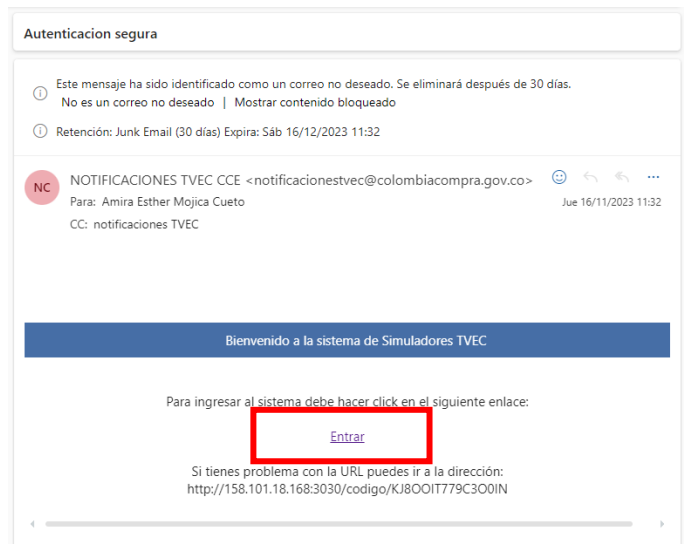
Autenticacion segura

Este mensaje ha sido identificado como un correo no deseado. Se eliminará después de 30 días.
No es un correo no deseado | Mostrar contenido bloqueado

Retención: Junk Email (30 días) Expira: Sáb 16/12/2023 11:32

NC
NOTIFICACIONES TVEC CCE <notificacionestvec@colombiacompra.gov.co>
Para: Amira Esther Mojica Cueto
CC: notificaciones TVEC
Jue 16/11/2023 11:32

Bienvenido a la sistema de Simuladores TVEC

Para ingresar al sistema debe hacer click en el siguiente enlace:

Entrar

Si tienes problema con la URL puedes ir a la dirección:
http://158.101.18.168:3030/codigo/KJ8OOIT779C3O0IN